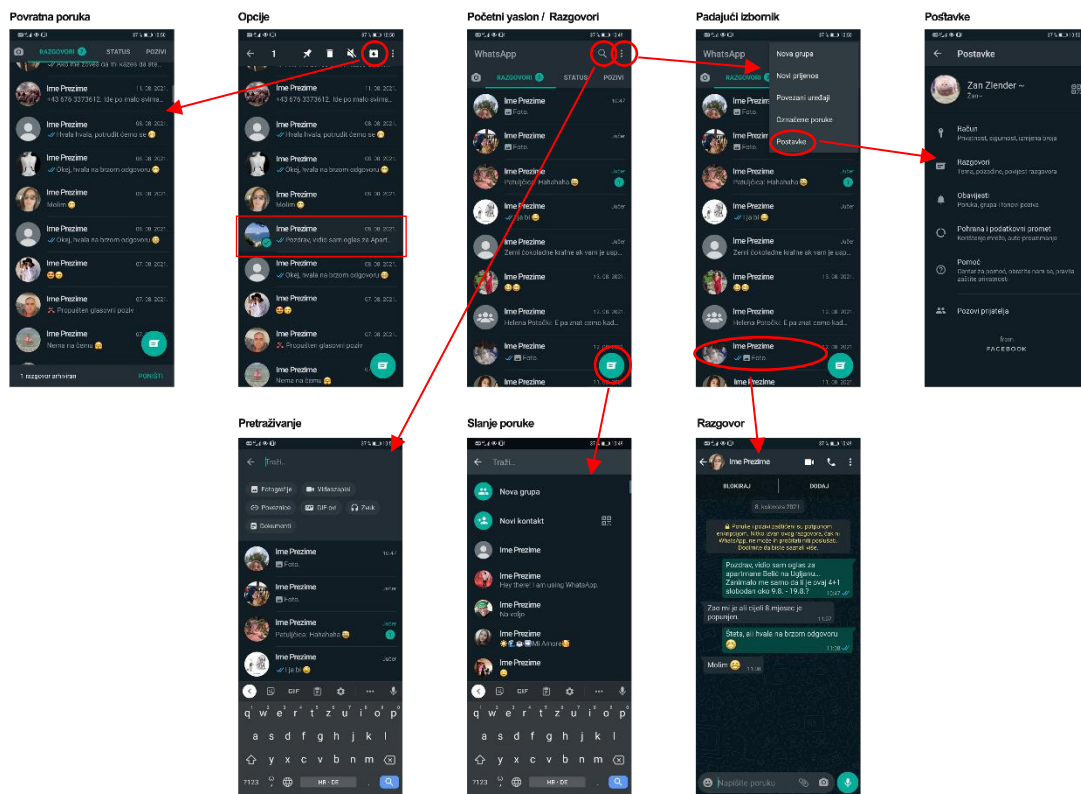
Povratna poruka

RAZGOVORI STATUS POZIVI

Ime Prezime 11.08.2021.
+43 676 3373612. Ide po malo svima...

Ime Prezime 09.08.2021.
Hvala hvala, potrudit ćemo se 😊

Ime Prezime 09.08.2021.
Okej, hvala na brzom odgovoru 😊

Ime Prezime 09.08.2021.
Molim 😊

Ime Prezime 09.08.2021.
Okej, hvala na brzom odgovoru 😊

Ime Prezime 07.08.2021.
😊😊

Ime Prezime 07.08.2021.
Propušteni glasovni poziv

Ime Prezime 07.08.2021.
Nema na čemu 🤗

1 razgovor arhiviran PONIŠTI

Opcije

1

Ime Prezime 11.08.2021.
+43 676 3373612. Ide po malo svima...

Ime Prezime 09.08.2021.
Hvala hvala, potrudit ćemo se 😊

Ime Prezime 09.08.2021.
Okej, hvala na brzom odgovoru 😊

Ime Prezime 09.08.2021.
Molim 😊

Ime Prezime 09.08.2021.
Pozdrav, vidio sam oglas za Apart...

Ime Prezime 09.08.2021.
Okej, hvala na brzom odgovoru 😊

Ime Prezime 07.08.2021.
😊😊

Ime Prezime 07.08.2021.
Propušteni glasovni poziv

Ime Prezime 07.08.2021.
Nema na čemu 🤗

Početni yaslon / Razgovori

WhatsApp

RAZGOVORI STATUS POZIVI

Ime Prezime 10:47
Foto.

Ime Prezime Jučer
Foto.

Ime Prezime Jučer
Potutjčica: Hahahaha 😂

Ime Prezime Jučer
I ja bi 😊

Ime Prezime Jučer
Zemli čokoladne krafne ek vam je usp...

Ime Prezime 13.08.2021.
😊😊

Ime Prezime 12.08.2021.
Helena Potočki: E pa znat ćemo kad...

Ime Prezime 12.08.2021.
Foto.

Ime Prezime

Padajući izbornik

WhatsApp

RAZGOVORI

Nova grupa
Novi prijenos
Povezani uređaji
Označene poruke
Postavke

Ime Prezime
Foto.

Ime Prezime
Foto.

Ime Prezime
Potutjčica: Hahahaha 😂

Ime Prezime
I ja bi 😊

Ime Prezime
Zemli čokoladne krafne ek vam je usp...

Ime Prezime
😊😊

Ime Prezime
Helena Potočki: E pa znat ćemo kad...

Ime Prezime
Foto.

Postavke

Postavke

Zan Zlender ~
Zen ~

Račun
Privatnost, sigurnost, izmjena broja

Razgovori
Tema, pozadine, povijest razgovora

Obavijesti
Poruka, grupa i tonovi poziva

Pohrana i podatkovni promet
Korištenje mreže, auto preuzimanje

Pomoć
Centar za pomoć, obratite nam se, pravila zaštite privatnosti

Pozovi prijatelja

from
FACEBOOK

Pretraživanje

Traži...

Fotografije Videozapisi
Poveznice GIF-ovi Zvuk
Dokumenti

Ime Prezime 10:47
Foto.

Ime Prezime Jučer
Foto.

Ime Prezime Jučer
Potutjčica: Hahahaha 😂

Ime Prezime Jučer
I ja bi 😊

GIF

q w e r t z u i o p
a s d f g h j k l
y x c v b n m
?123 HR · DE

Slanje poruke

Traži...

Nova grupa

Novi kontakt

Ime Prezime

Ime Prezime
Hey there! I am using WhatsApp.

Ime Prezime
Na volje

Ime Prezime
Mi Amore

Ime Prezime
😊

GIF

q w e r t z u i o p
a s d f g h j k l
y x c v b n m
?123 HR · DE

Razgovor

Ime Prezime

BLOKIRAJ DODAJ

8. kolovoza 2021.

Poruke i pozivi zaštićeni su potpunom enkripcijom. Nitko izvan ovog razgovora, čak ni WhatsApp, ne može ih pročitati ni poslušati. Dodirnite da biste saznali više.

Pozdrav, vidio sam oglas za apartmane Belić na Ugljanu. Zanimalo me samo da li je ovaj 4+1 slobodan oko 9.8. - 19.8.? 10:47

Žao mi je ali cijeli 8.mjesec je popunjen. 11:07

Šteta, ali hvala na brzom odgovoru 😊 11:08

Molim 😊 11:08

Napišite poruku